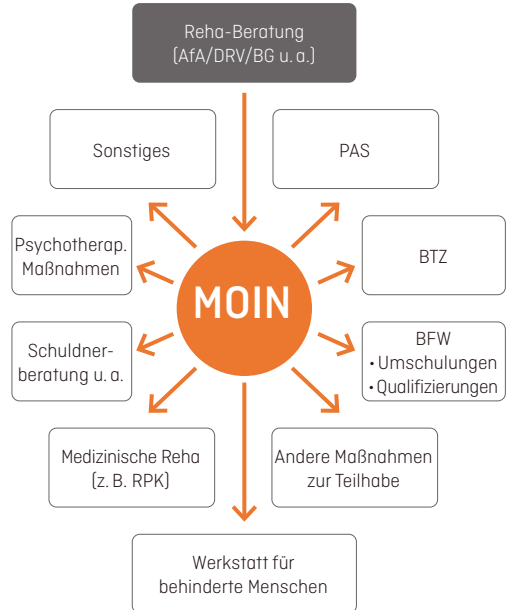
Reha-Beratung
(AfA/DRV/BG u. a.)

Sonstiges

PAS

Psychotherap. Maßnahmen

MOIN

BTZ

Schuldnerberatung u. a.

BFW
• Umschulungen
• Qualifizierungen

Medizinische Reha
(z. B. RPK)

Andere Maßnahmen zur Teilhabe

Werkstatt für behinderte Menschen